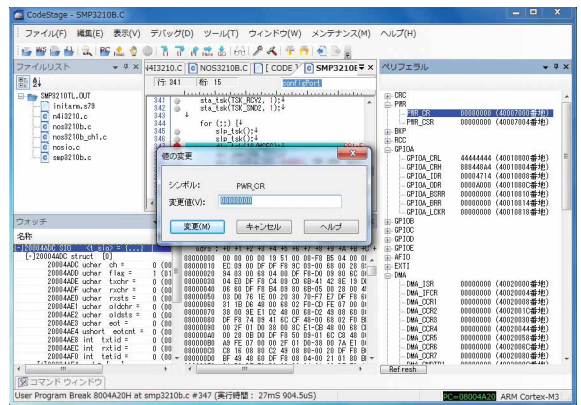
CodeStage - SMP3210B.C

ファイル(F) 編集(E) 表示(V) デバッグ(D) ツール(T) ウィンドウ(W) メンテナンス(M) ヘルプ(H)

ファイルリスト

SMP3210TL.OUT
initarm.s79
n4I3210.c
nos3210b.c
nos3210b_ch1.c
nosio.c
smp3210b.c

n4I3210.c | NOS3210B.C | CODE | SMP3210B

行 341 桁 15

341 sta_tsk(TSK_RCV2, 1);
342 sta_tsk(TSK_SND2, 1);
343
344 for (;;) {
345 slp_tsk();
346 slp_tsk();

ペリフェラル

CRC
PWR
PWR_CR 00000000 (40007000番地)
PWR_CSR 00000000 (40007004番地)
BKP
RCC
GPIOA
GPIOA_CRL 44444444 (40010800番地)
GPIOA_CRH 888448A4 (40010804番地)
GPIOA_IDR 00004714 (40010808番地)
GPIOA_ODR 0000A000 (4001080C番地)
GPIOA_BSRR 00000000 (40010810番地)
GPIOA_BRR 00000000 (40010814番地)
GPIOA_LCKR 00000000 (40010818番地)
GPIOB
GPIOC
GPIOD
GPIOE
AFIO
EXTI
DMA
DMA_ISR 00000000 (40020000番地)
DMA_IFCR 00000000 (40020004番地)
DMA_CCR1 00000000 (40020008番地)
DMA_CCR2 00000000 (4002001C番地)
DMA_CCR3 00000000 (40020030番地)
DMA_CCR4 00000000 (40020044番地)
DMA_CCR5 00000000 (40020058番地)
DMA_CCR6 00000000 (4002006C番地)
DMA_CCR7 00000000 (40020080番地)
Refresh

値の変更
シンボル: PWR_CR
変更値(V): 00000000
変更(M) キャンセル ヘルプ

ウォッチ
名称
[-]20004ADC struct [0]
20004ADC uchar ch =
20004ADD uchar flag =
20004ADE uchar txchr =
20004ADF uchar rxchr =
20004AE0 uchar rxsts =
20004AE1 uchar oldchr =
20004AE2 uchar oldsts =
20004AE3 uchar eot =
20004AE4 ushort rxcnt =
20004AE8 int txtid =
20004AEC int rxtid =
20004AF0 int tetid =

コマンド ウィンドウ

User Program Break 8004A20H at smp3210b.c #347 (実行時間: 27mS 904.5uS)
PC=08004A20 ARM Cortex-M3